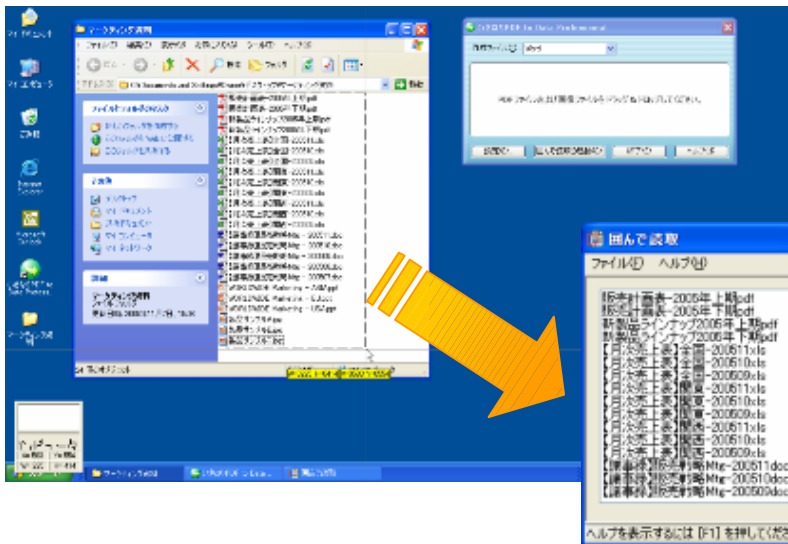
囲んで読取

ファイル(F) ヘルプ(H)

販売計画表-2005年上期pdf
販売計画表-2005年下期pdf
新製品ラインナップ2005年上期pdf
新製品ラインナップ2005年下期pdf
【日次売上表】全国-200511xls
【日次売上表】全国-200510xls
【日次売上表】全国-200509xls
【日次売上表】関東-200511xls
【日次売上表】関東-200510xls
【日次売上表】関東-200509xls
【日次売上表】関西-200511xls
【日次売上表】関西-200510xls
【日次売上表】関西-200509xls
【議事録】販売戦略Mtg-200511doc
【議事録】販売戦略Mtg-200510doc
【議事録】販売戦略Mtg-200509doc

ヘルプを表示するには [F1] を押してくださ

マーケティング資料